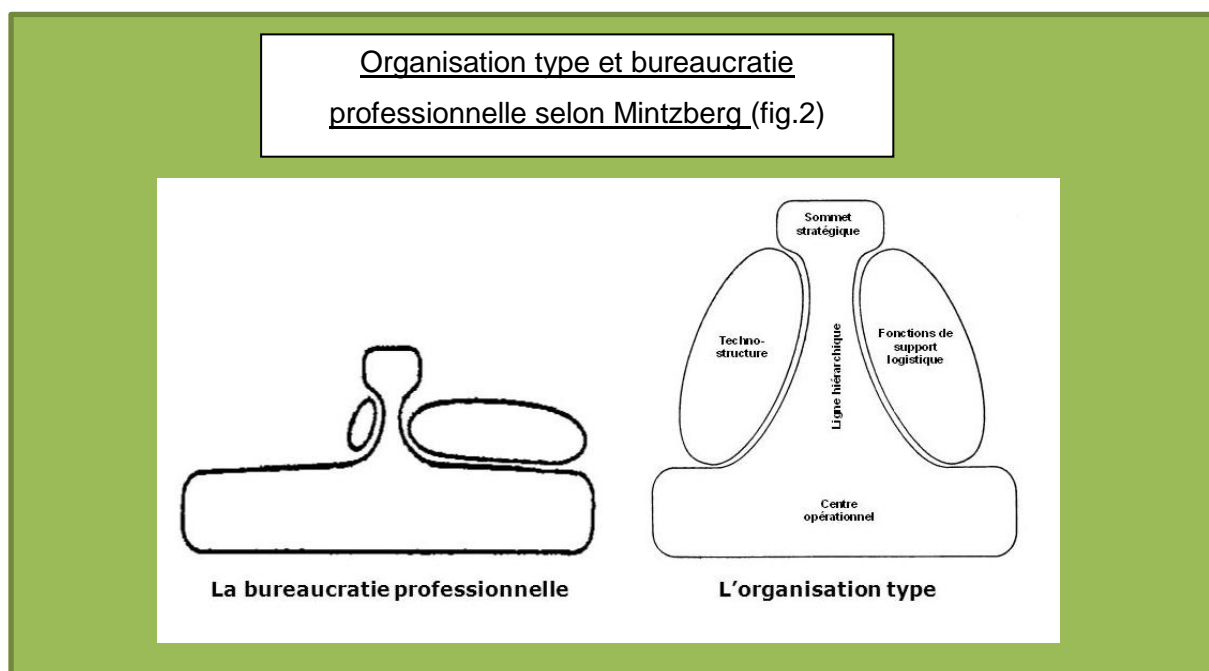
Organisation type et bureaucratie professionnelle selon Mintzberg (fig.2)

La bureaucratie professionnelle

Sommet stratégique

Techno-structure

Ligne hiérarchique

Fonctions de support logistique

Centre opérationnel

L'organisation type